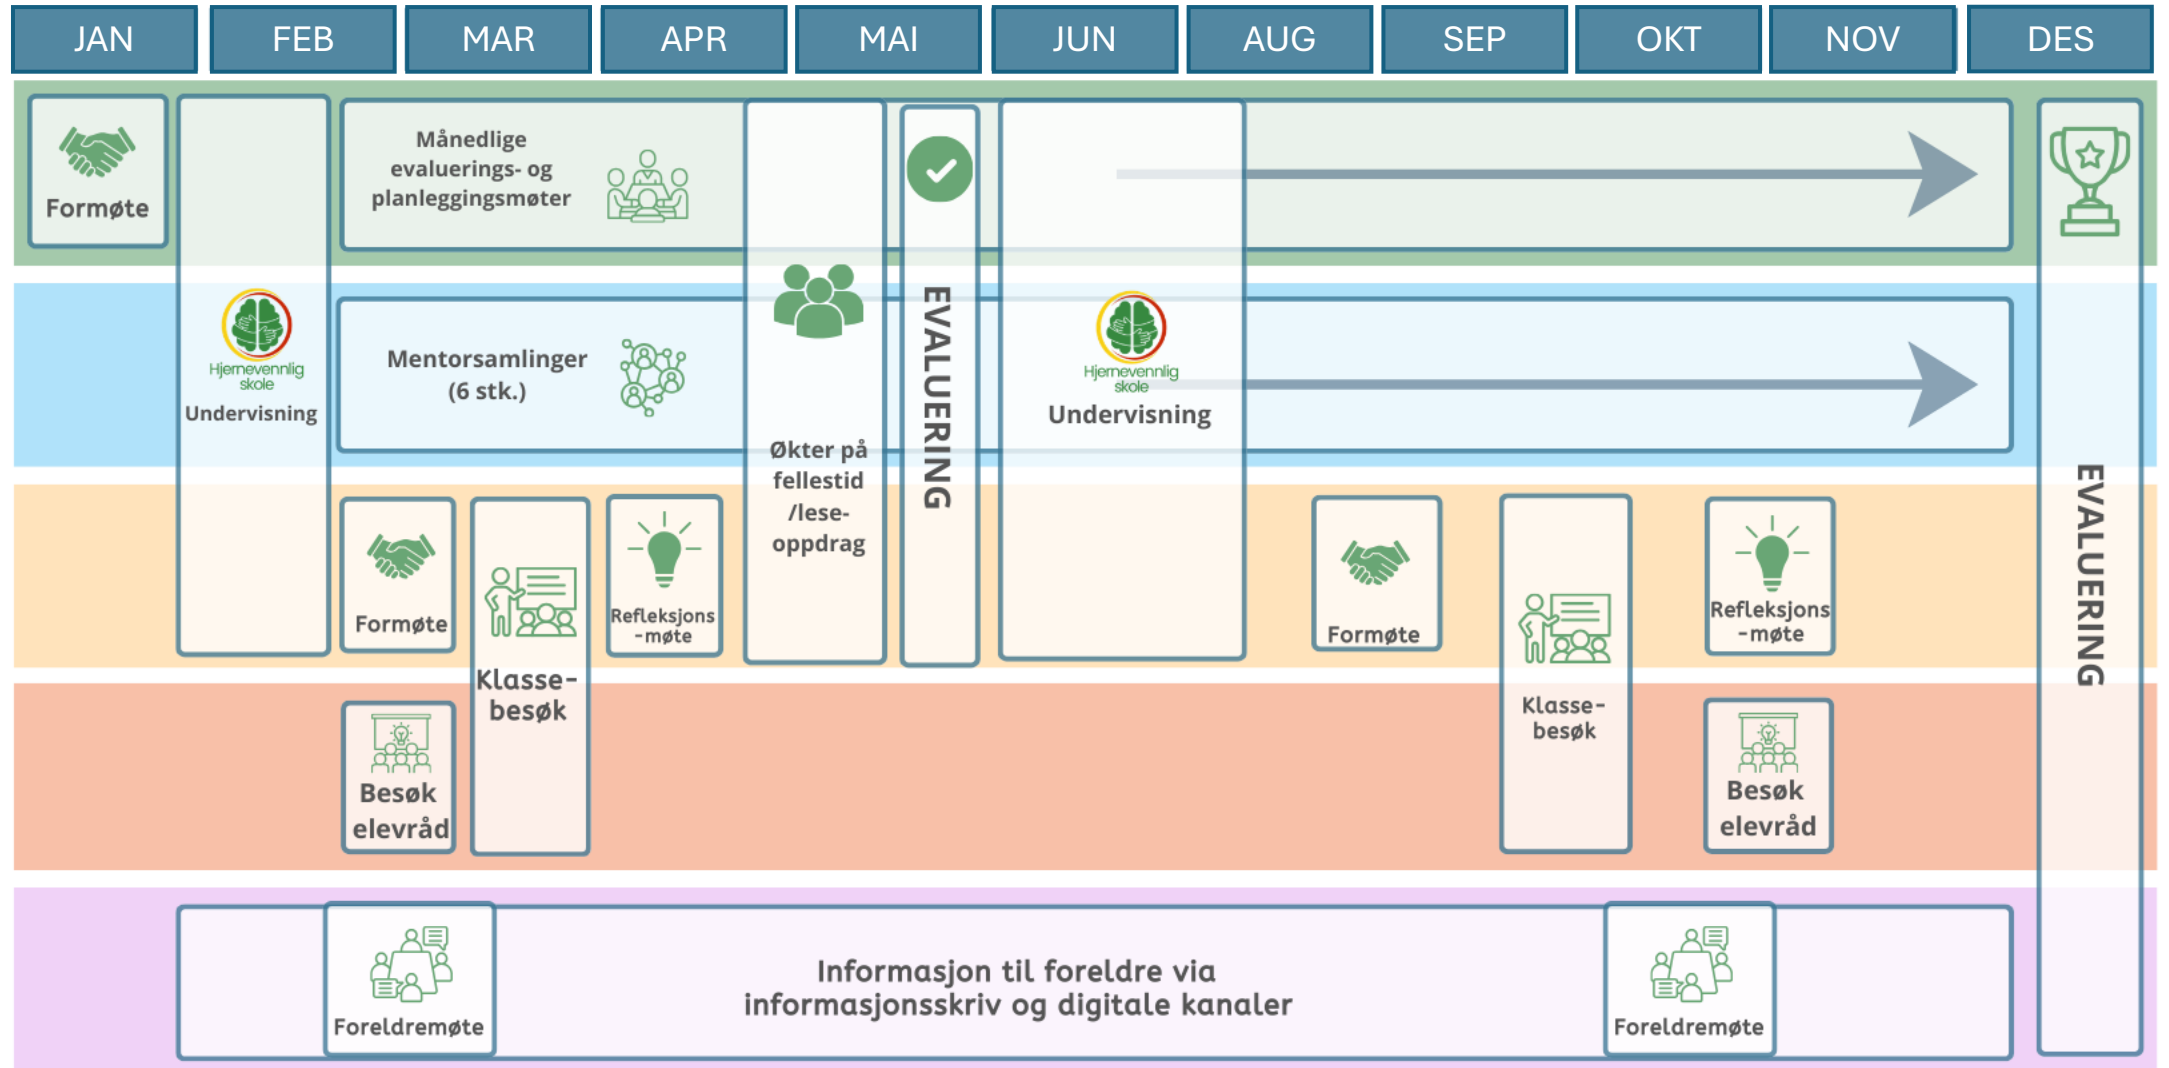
JAN FEB MAR APR MAI JUN AUG SEP OKT NOV DES

Formøte

Månedlige evaluerings- og planleggingsmøter

Hjernevennlig skole
Undervisning

Mentorsamlinger (6 stk.)

Økter på fellestid /lese-oppdrag

EVALUERING

Hjernevennlig skole
Undervisning

EVALUERING

Formøte

Klasse-besøk

Refleksjons-møte

Formøte

Klasse-besøk

Refleksjons-møte

Besøk elevråd

Besøk elevråd

Foreldremøte

Informasjon til foreldre via informasjonsskriv og digitale kanaler

Foreldremøte